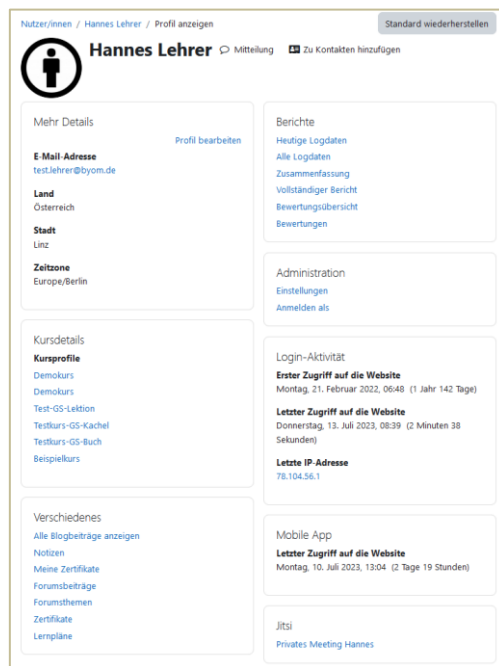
Nutzer/innen / Hannes Lehrer / Profil anzeigen

Standard wiederherstellen

Hannes Lehrer Mitteilung Zu Kontakten hinzufügen

Mehr Details

Profil bearbeiten

E-Mail-Adresse
test.lehrer@byom.de

Land
Österreich

Stadt
Linz

Zeitzone
Europe/Berlin

Kursdetails

Kursprofile
Demokurs
Demokurs
Test-GS-Lektion
Testkurs-GS-Kachel
Testkurs-GS-Buch
Beispielkurs

Verschiedenes

Alle Blogbeiträge anzeigen
Notizen
Meine Zertifikate
Forumsbeiträge
Forumsthemen
Zertifikate
Lernpläne

Berichte

Heutige Logdaten
Alle Logdaten
Zusammenfassung
Vollständiger Bericht
Bewertungsübersicht
Bewertungen

Administration

Einstellungen
Anmelden als

Login-Aktivität

Erster Zugriff auf die Website
Montag, 21. Februar 2022, 06:48 (1 Jahr 142 Tage)

Letzter Zugriff auf die Website
Donnerstag, 13. Juli 2023, 08:39 (2 Minuten 38 Sekunden)

Letzte IP-Adresse
78.104.56.1

Mobile App

Letzter Zugriff auf die Website
Montag, 10. Juli 2023, 13:04 (2 Tage 19 Stunden)

Jitsi

Privates Meeting Hannes